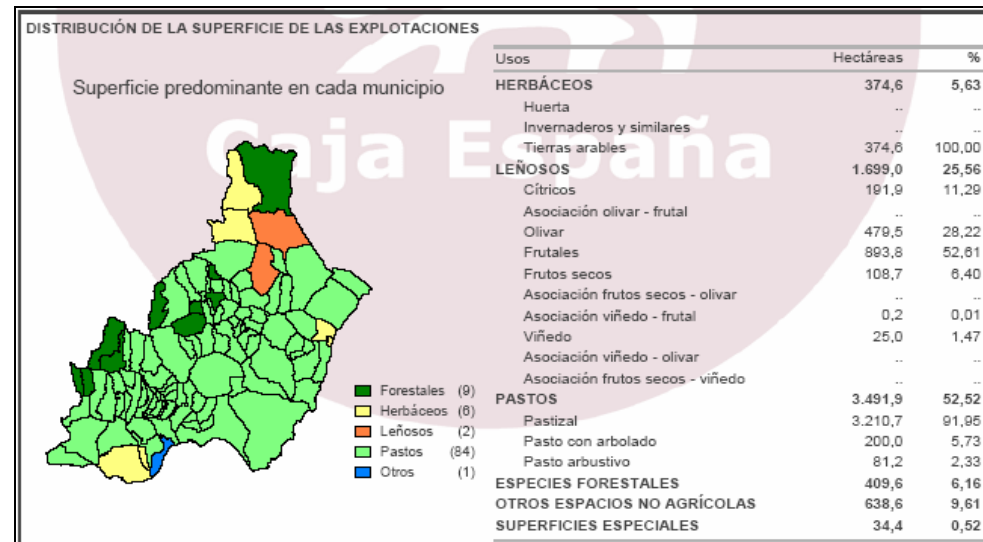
DISTRIBUCIÓN DE LA SUPERFICIE DE LAS EXPLOTACIONES

Superficie predominante en cada municipio

Forestales (9)
Herbáceos (6)
Leñosos (2)
Pastos (84)
Otros (1)

Caja España

| Usos | Hectáreas | % |
|---|---|---|
| HERBÁCEOS | 374,6 | 5,63 |
| Huerta | .. | .. |
| Invernaderos y similares | .. | .. |
| Tierras arables | 374,6 | 100,00 |
| LEÑOSOS | 1.699,0 | 25,56 |
| Cítricos | 191,9 | 11,29 |
| Asociación olivar - frutal | .. | .. |
| Olivar | 479,5 | 28,22 |
| Frutales | 893,8 | 52,61 |
| Frutos secos | 108,7 | 6,40 |
| Asociación frutos secos - olivar | .. | .. |
| Asociación viñedo - frutal | 0,2 | 0,01 |
| Viñedo | 25,0 | 1,47 |
| Asociación viñedo - olivar | .. | .. |
| Asociación frutos secos - viñedo | .. | .. |
| PASTOS | 3.491,9 | 52,52 |
| Pastizal | 3.210,7 | 91,95 |
| Pasto con arbolado | 200,0 | 5,73 |
| Pasto arbustivo | 81,2 | 2,33 |
| ESPECIES FORESTALES | 409,6 | 6,16 |
| OTROS ESPACIOS NO AGRÍCOLAS | 638,6 | 9,61 |
| SUPERFICIES ESPECIALES | 34,4 | 0,52 |